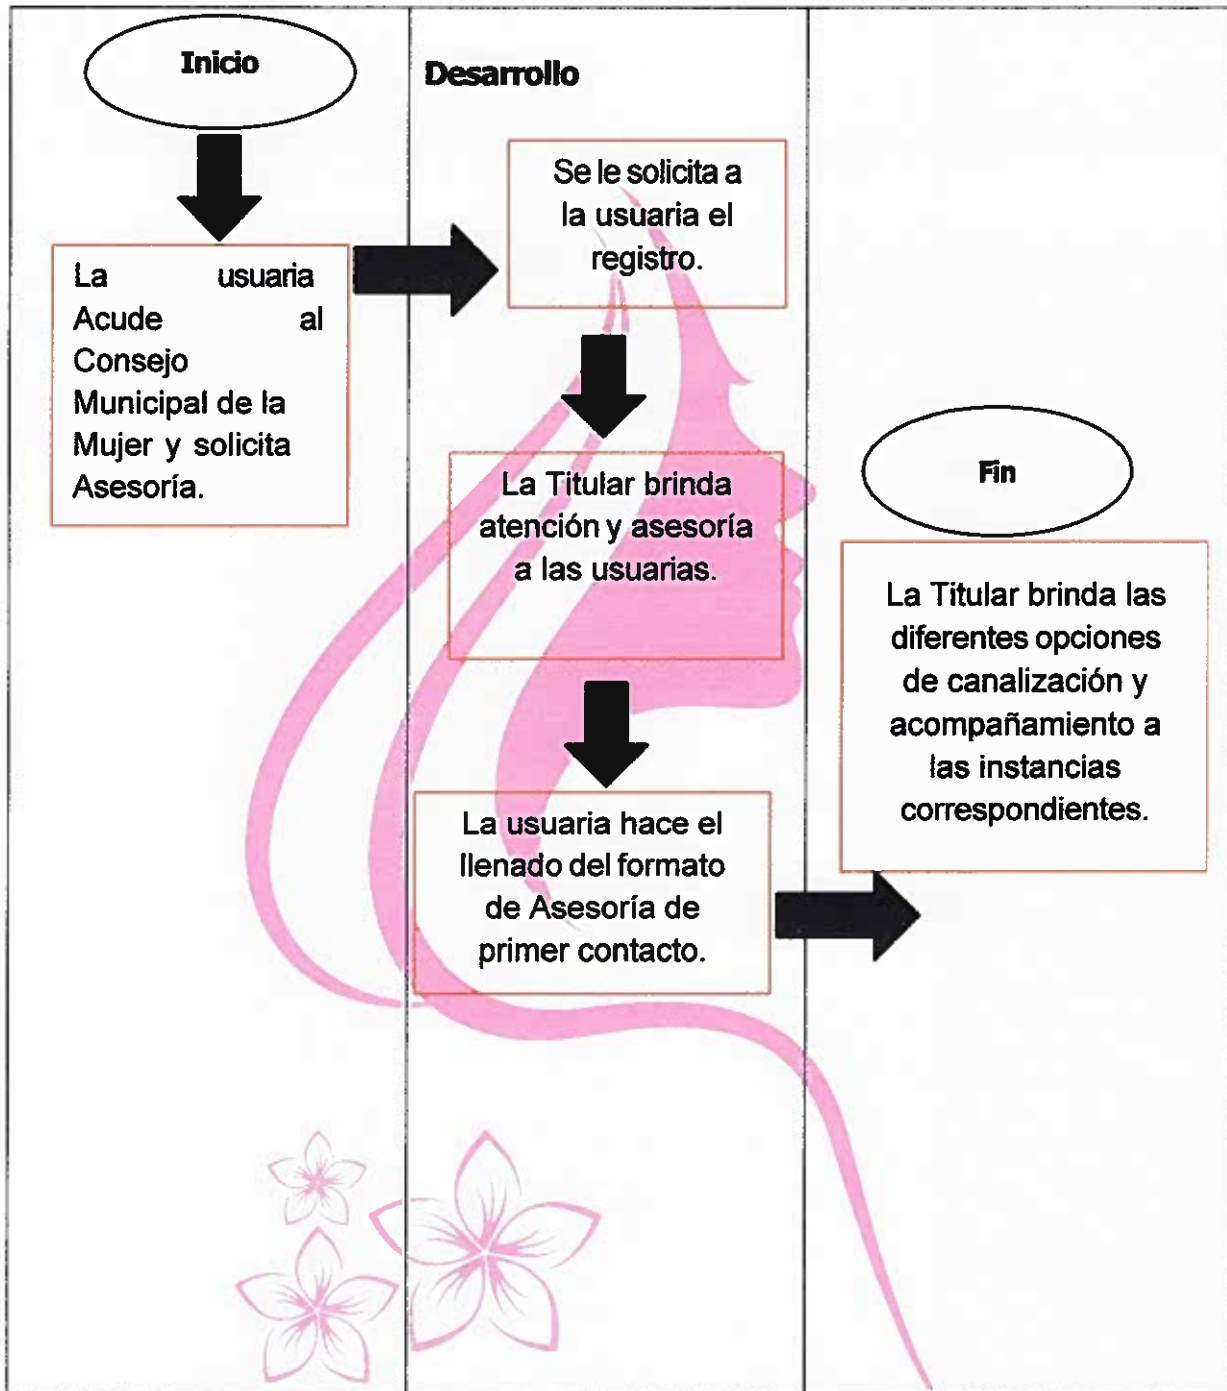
Inicio

La usuaria Acude al Consejo Municipal de la Mujer y solicita Asesoría.

Desarrollo

Se le solicita a la usuaria el registro.

La Titular brinda atención y asesoría a las usuarias.

La usuaria hace el llenado del formato de Asesoría de primer contacto.

Fin

La Titular brinda las diferentes opciones de canalización y acompañamiento a las instancias correspondientes.